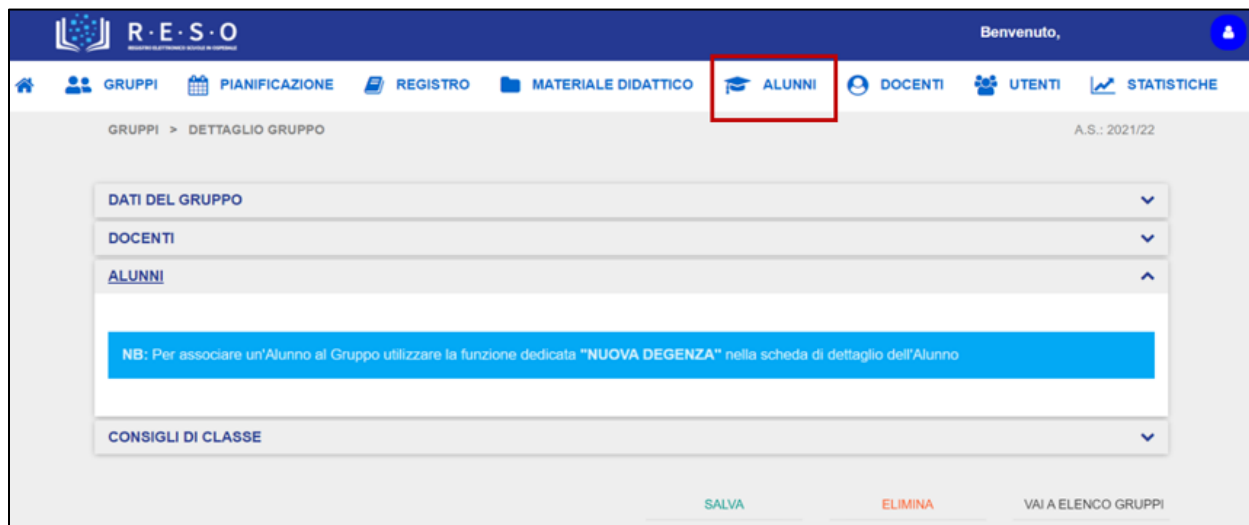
R·E·S·O
REGISTRO ELETTRONICO SCUOLE IN OSPEDALE

Benvenuto,

GRUPPI PIANIFICAZIONE REGISTRO MATERIALE DIDATTICO ALUNNI DOCENTI UTENTI STATISTICHE

GRUPPI > DETTAGLIO GRUPPO

A.S.: 2021/22

DATI DEL GRUPPO

DOCENTI

ALUNNI

NB: Per associare un'Alunno al Gruppo utilizzare la funzione dedicata "NUOVA DEGENZA" nella scheda di dettaglio dell'Alunno

CONSIGLI DI CLASSE

SALVA ELIMINA VAI A ELENCO GRUPPI